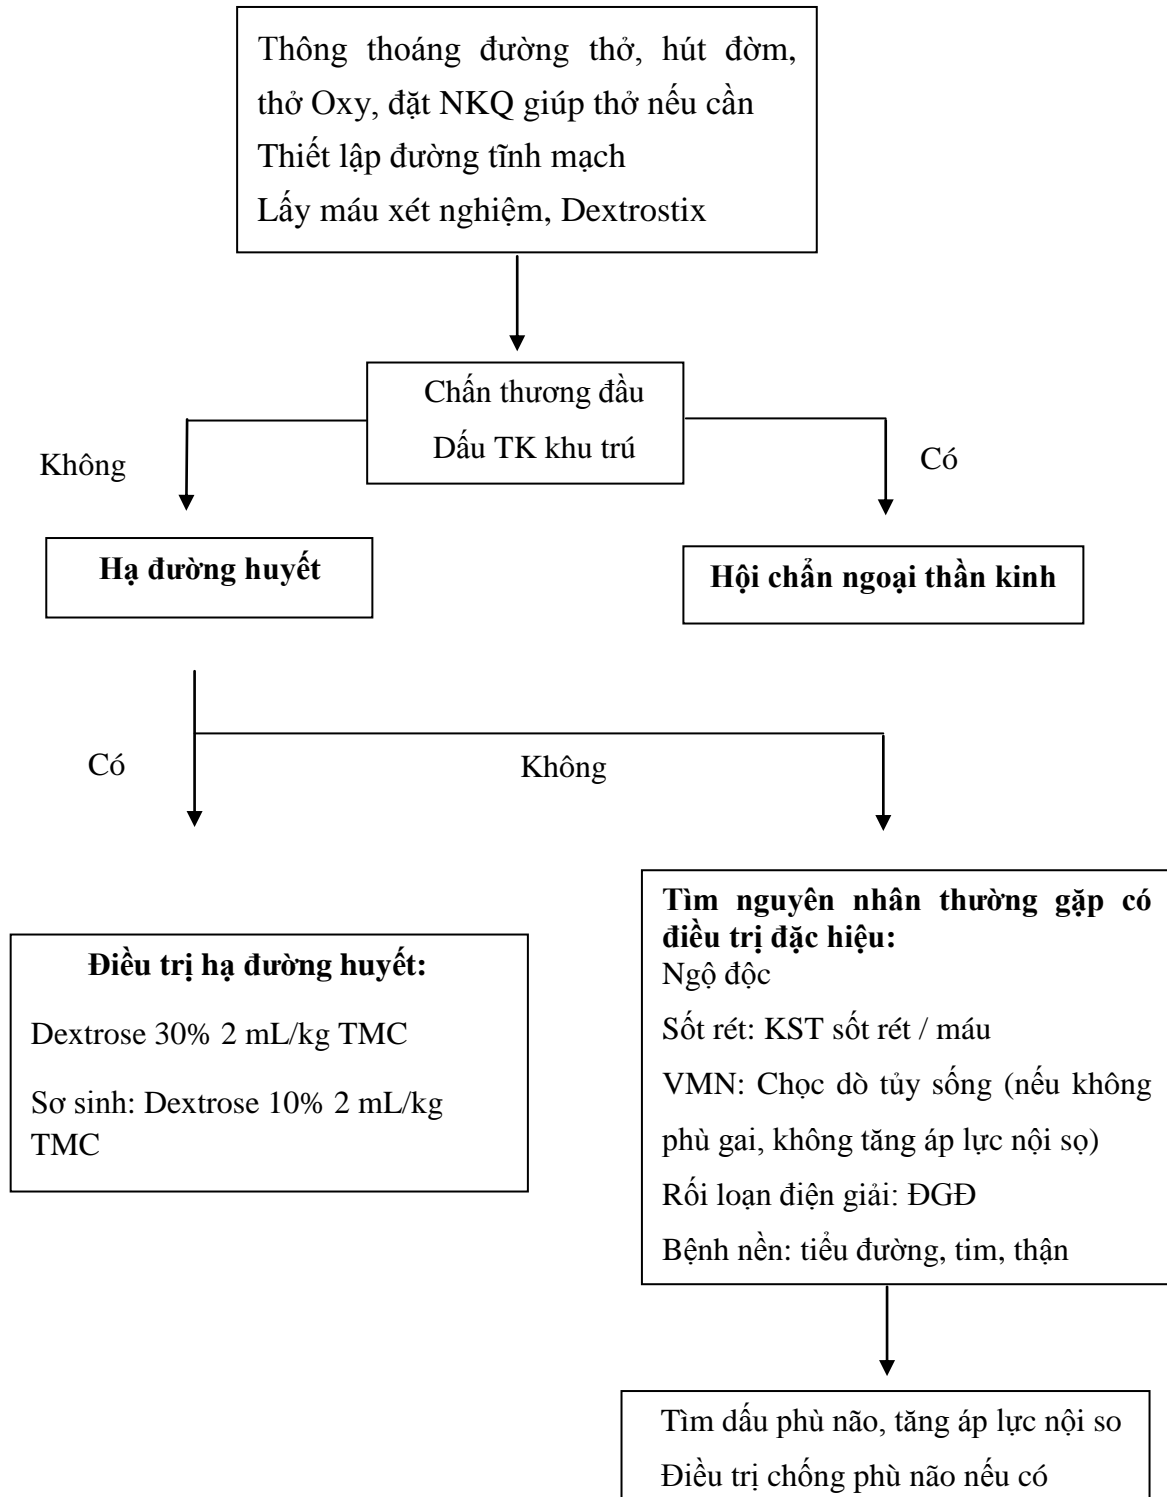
Thông thoáng đường thở, hút đờm, thở Oxy, đặt NKQ giúp thở nếu cần
Thiết lập đường tĩnh mạch
Lấy máu xét nghiệm, Dextrostix

Chấn thương đầu
Dấu TK khu trú

Không

Có

**Hạ đường huyết**

**Hội chẩn ngoại thần kinh**

Có

Không

**Điều trị hạ đường huyết:**
Dextrose 30% 2 mL/kg TMC
Sơ sinh: Dextrose 10% 2 mL/kg TMC

**Tìm nguyên nhân thường gặp có điều trị đặc hiệu:**
Ngộ độc
Sốt rét: KST sốt rét / máu
VMN: Chọc dò tủy sống (nếu không phù gai, không tăng áp lực nội sọ)
Rối loạn điện giải: ĐGĐ
Bệnh nền: tiểu đường, tim, thận

Tìm dấu phù não, tăng áp lực nội so
Điều trị chống phù não nếu có